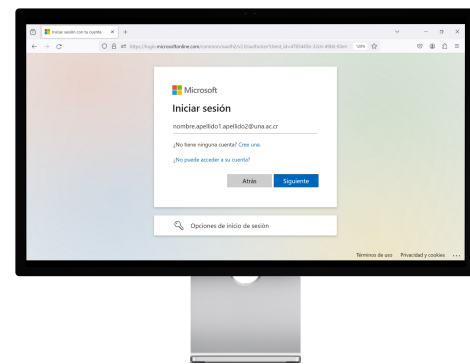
Iniciar sesión con tu cuenta

https://login.microsoftonline.com/common/oauth2/v2.0/authorize?client_id=4765445b-32c6-49b0-83e6

Microsoft

Iniciar sesión

nombre.apellido1.apellido2@una.ac.cr

¿No tiene ninguna cuenta? Cree una.

¿No puede acceder a su cuenta?

Atrás

Siguiente

Opciones de inicio de sesión

Términos de uso Privacidad y cookies ...